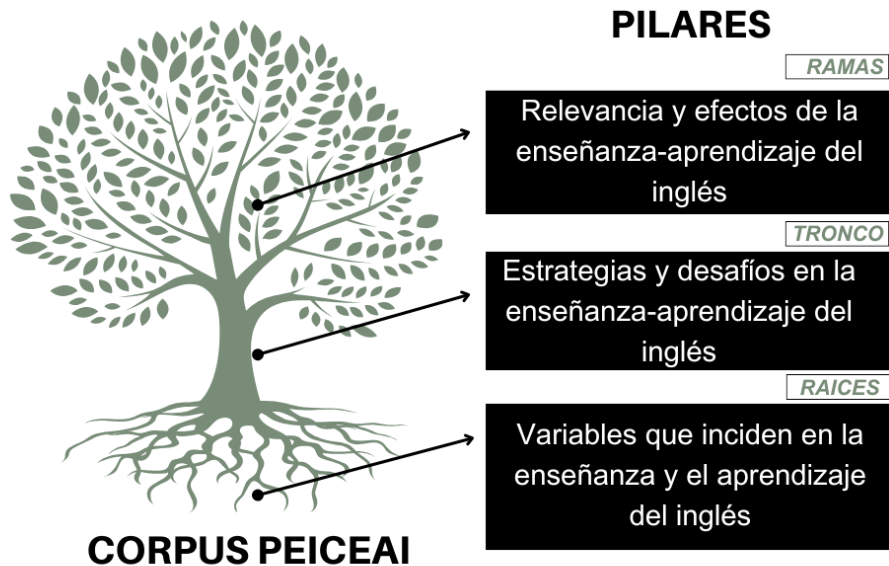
PILARES

RAMAS

Relevancia y efectos de la enseñanza-aprendizaje del inglés

TRONCO

Estrategias y desafíos en la enseñanza-aprendizaje del inglés

RAICES

Variables que inciden en la enseñanza y el aprendizaje del inglés

CORPUS PEICEAI